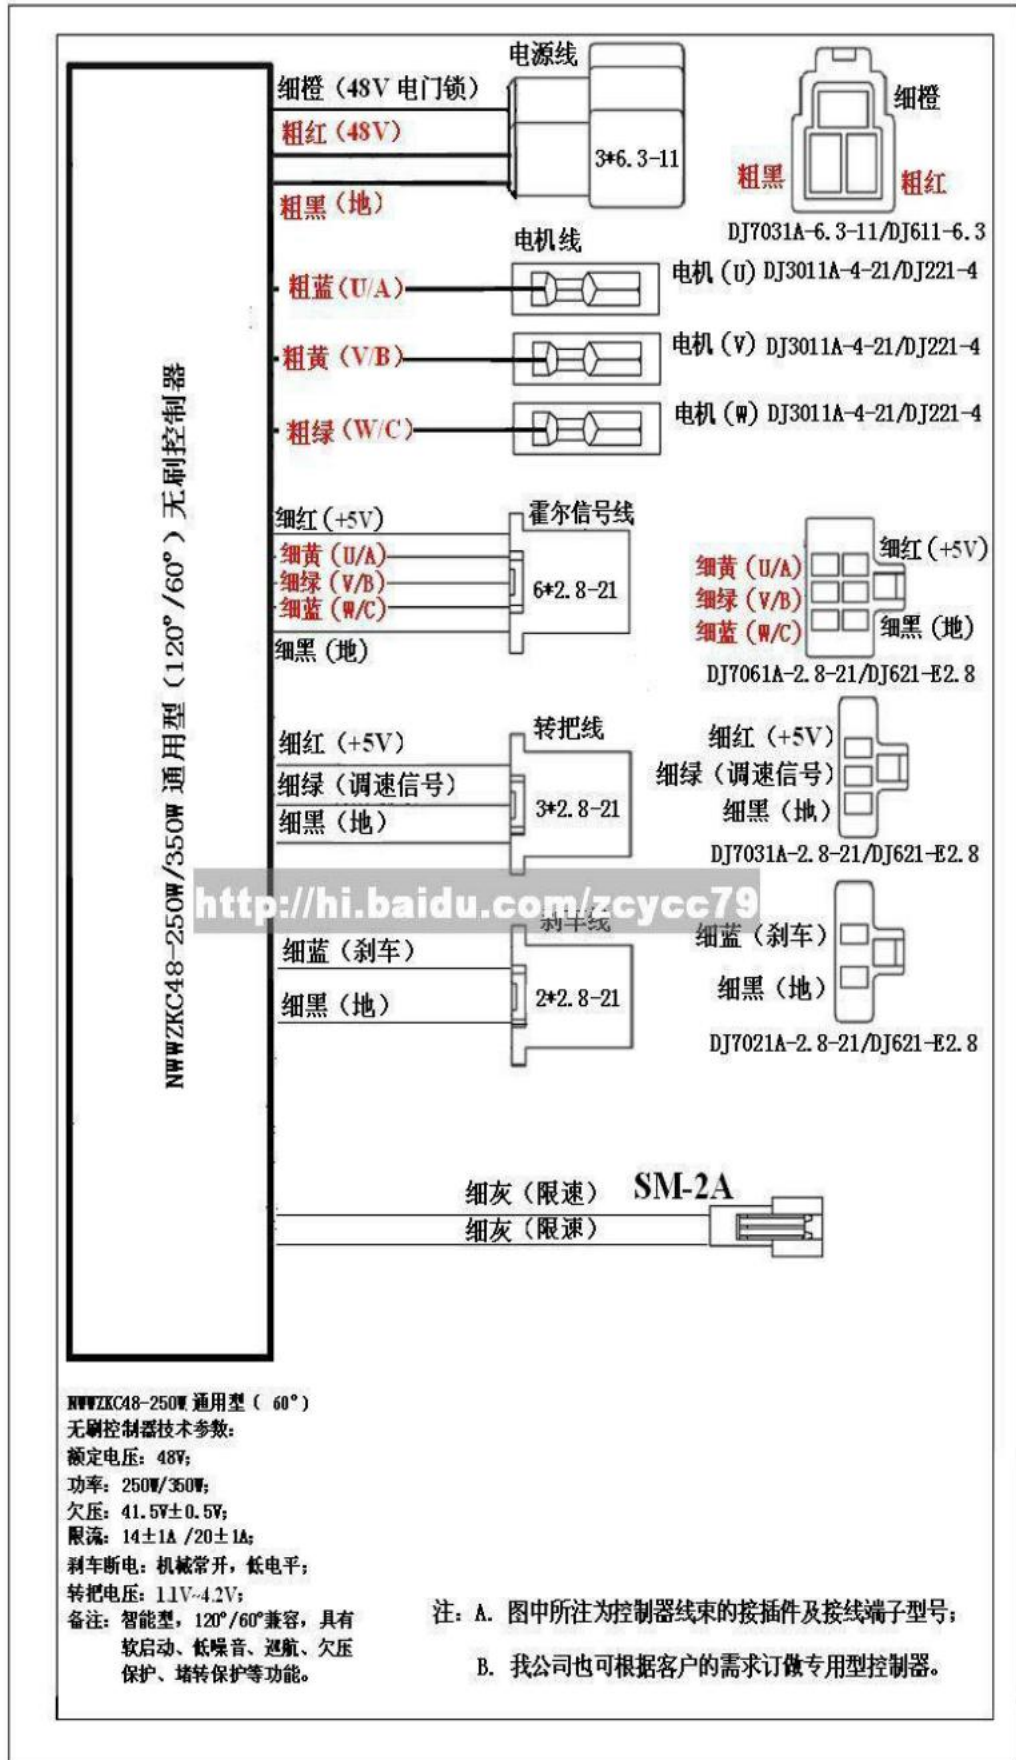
NWWZKC48-250W/350W 通用型（120°/60°）无刷控制器

电源线
细橙（48V 电门锁）
粗红（48V）
粗黑（地）
3*6.3-11
细橙
粗黑
粗红
DJ7031A-6.3-11/DJ611-6.3

电机线
粗蓝（U/A）
粗黄（V/B）
粗绿（W/C）
电机（U）DJ3011A-4-21/DJ221-4
电机（V）DJ3011A-4-21/DJ221-4
电机（W）DJ3011A-4-21/DJ221-4

霍尔信号线
细红（+5V）
细黄（U/A）
细绿（V/B）
细蓝（W/C）
细黑（地）
6*2.8-21
细黄（U/A）
细绿（V/B）
细蓝（W/C）
细红（+5V）
细黑（地）
DJ7061A-2.8-21/DJ621-E2.8

转把线
细红（+5V）
细绿（调速信号）
细黑（地）
3*2.8-21
细红（+5V）
细绿（调速信号）
细黑（地）
DJ7031A-2.8-21/DJ621-E2.8

http://hi.baidu.com/zcycc79
刹车线
细蓝（刹车）
细黑（地）
2*2.8-21
细蓝（刹车）
细黑（地）
DJ7021A-2.8-21/DJ621-E2.8

细灰（限速）
细灰（限速）
SM-2A

NWWZKC48-250W 通用型（ 60°）
无刷控制器技术参数：
额定电压：48V；
功率：250W/350W；
欠压：41.5V±0.5V；
限流：14±1A /20±1A；
刹车断电：机械常开，低电平；
转把电压：1.1V-4.2V；
备注：智能型，120°/60°兼容，具有软启动、低噪音、巡航、欠压保护、堵转保护等功能。

注：A. 图中所注为控制器线束的接插件及接线端子型号；
B. 我公司也可根据客户的需求订做专用型控制器。